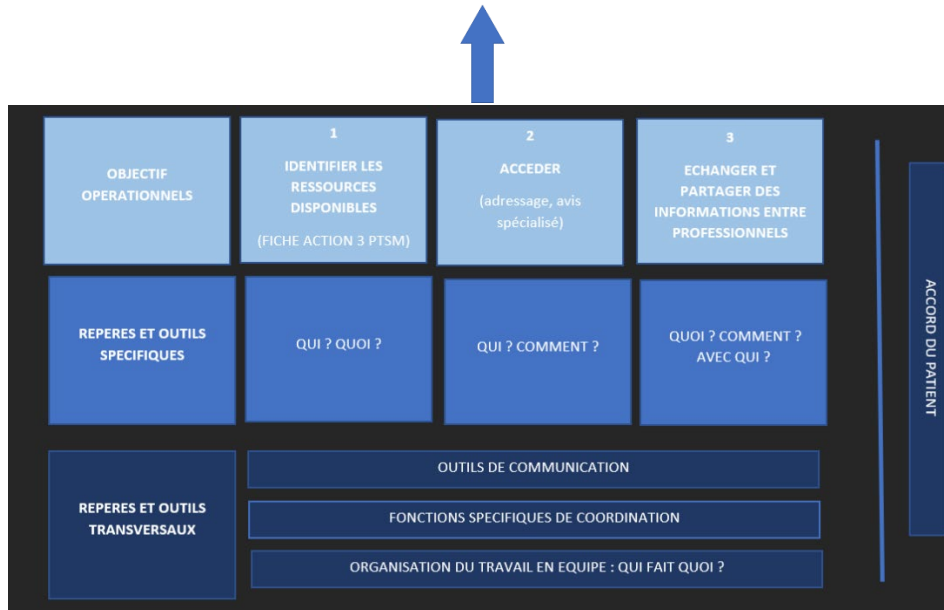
OBJECTIF OPERATIONNELS

1

IDENTIFIER LES RESSOURCES DISPONIBLES

(FICHE ACTION 3 PTSM)

2

ACCEDER

(adressage, avis spécialisé)

3

ECHANGER ET PARTAGER DES INFORMATIONS ENTRE PROFESSIONNELS

REPERES ET OUTILS SPECIFIQUES

QUI ? QUOI ?

QUI ? COMMENT ?

QUOI ? COMMENT ? AVEC QUI ?

REPERES ET OUTILS TRANSVERSAUX

OUTILS DE COMMUNICATION

FONCTIONS SPECIFIQUES DE COORDINATION

ORGANISATION DU TRAVAIL EN EQUIPE : QUI FAIT QUOI ?

ACCORD DU PATIENT